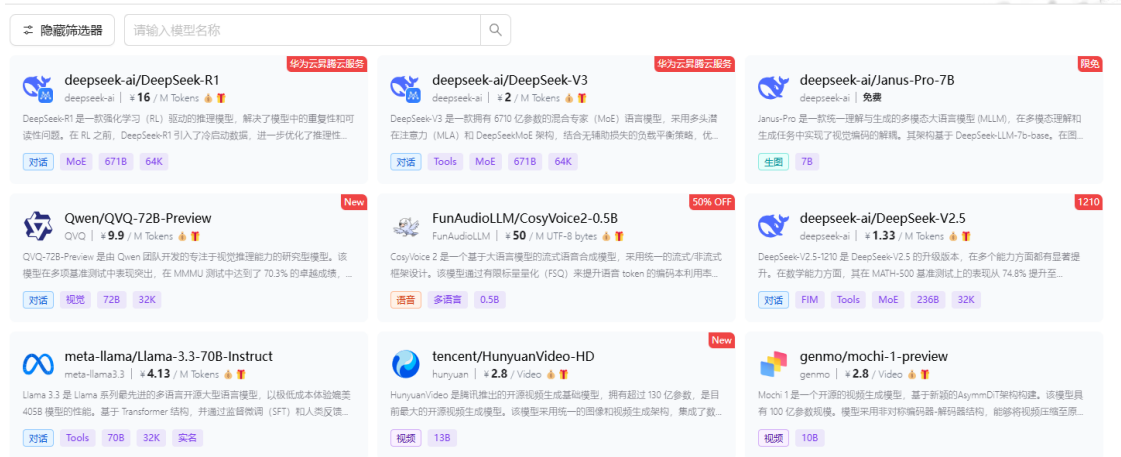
隐藏筛选器

请输入模型名称

华为云昇腾云服务
deepseek-ai/DeepSeek-R1
deepseek-ai | ¥16 / M Tokens
DeepSeek-R1 是一款强化学习（RL）驱动的推理模型，解决了模型中的重复性和可读性问题。在 RL 之前，DeepSeek-R1 引入了冷启动数据，进一步优化了推理性...
对话 MoE 671B 64K

华为云昇腾云服务
deepseek-ai/DeepSeek-V3
deepseek-ai | ¥2 / M Tokens
DeepSeek-V3 是一款拥有 6710 亿参数的混合专家（MoE）语言模型，采用多头潜在注意力（MLA）和 DeepSeekMoE 架构，结合无辅助损失的负载平衡策略，优...
对话 Tools MoE 671B 64K

限免
deepseek-ai/Janus-Pro-7B
deepseek-ai | 免费
Janus-Pro 是一款统一理解与生成的多模态大语言模型 (MLLM)，在多模态理解和生成任务中实现了视觉编码的解耦。其架构基于 DeepSeek-LLM-7b-base。在图...
生图 7B

New
Qwen/QVQ-72B-Preview
QVQ | ¥9.9 / M Tokens
QVQ-72B-Preview 是由 Qwen 团队开发的专注于视觉推理能力的研究型模型。该模型在多项基准测试中表现突出，在 MMMU 测试中达到了 70.3% 的卓越成绩，...
对话 视觉 72B 32K

50% OFF
FunAudioLLM/CosyVoice2-0.5B
FunAudioLLM | ¥50 / M UTF-8 bytes
CosyVoice 2 是一个基于大语言模型的流式语音合成模型，采用统一的流式/非流式框架设计。该模型通过有限标量量化（FSQ）来提升语音 token 的编码本利用率...
语音 多语言 0.5B

1210
deepseek-ai/DeepSeek-V2.5
deepseek-ai | ¥1.33 / M Tokens
DeepSeek-V2.5-1210 是 DeepSeek-V2.5 的升级版本，在多个能力方面都有显著提升。在数学能力方面，其在 MATH-500 基准测试上的表现从 74.8% 提升至...
对话 FIM Tools MoE 236B 32K

meta-llama/Llama-3.3-70B-Instruct
meta-llama3.3 | ¥4.13 / M Tokens
Llama 3.3 是 Llama 系列最先进的多语言开源大型语言模型，以极低成本体验媲美 405B 模型的性能。基于 Transformer 结构，并通过监督微调（SFT）和人类反馈...
对话 Tools 70B 32K 实名

New
tencent/HunyuanVideo-HD
hunyuan | ¥2.8 / Video
HunyuanVideo 是腾讯推出的开源视频生成基础模型，拥有超过 130 亿参数，是目前最大的开源视频生成模型。该模型采用统一的图像和视频生成架构，集成了数...
视频 13B

genmo/mochi-1-preview
genmo | ¥2.8 / Video
Mochi 1 是一个开源的视频生成模型，基于新颖的AsymmDiT架构构建。该模型具有 100 亿参数规模，模型采用非对称编码器-解码器结构，能够将视频压缩至原...
视频 10B